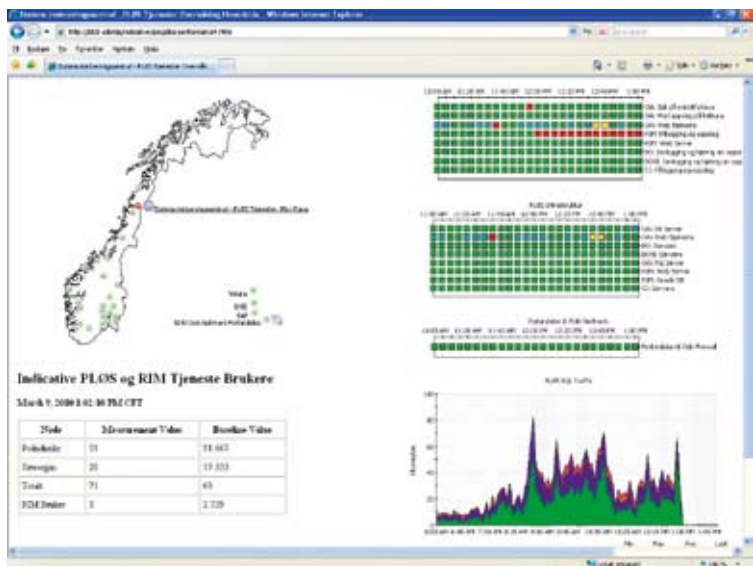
Indicative PLØS og RIM Tjeneste Brukere

March 9, 2010 1:02:10 PM CET

| Node | Measurement Value | Baseline Value |
|---|---|---|
| Fylkeskode | 75 | 58.663 |
| Stavanger | 20 | 15.333 |
| Totalt | 71 | 65 |
| RIM Bruker | 3 | 2.729 |

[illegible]